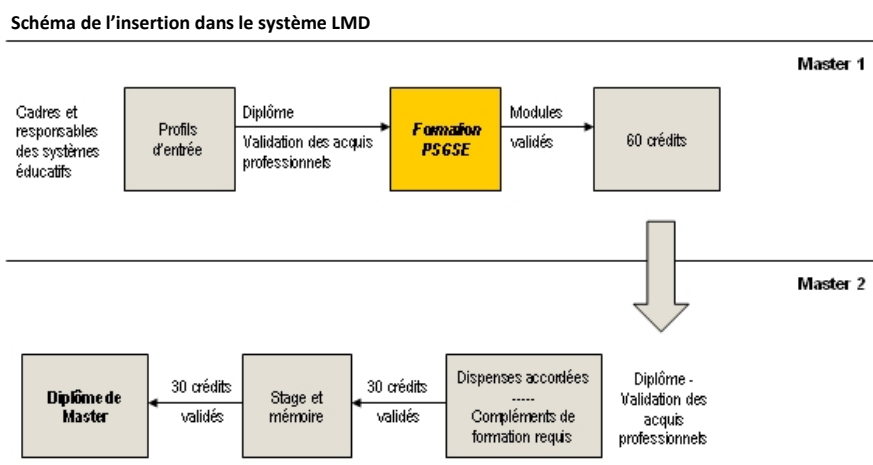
Schéma de l'insertion dans le système LMD

Master 1

Cadres et responsables des systèmes éducatifs

Profils d'entrée

Diplôme

Validation des acquis professionnels

Formation PSGSE

Modules validés

60 crédits

Master 2

Diplôme de Master

30 crédits validés

Stage et mémoire

30 crédits validés

Dispenses accordées
-----
Compléments de formation requis

Diplôme - Validation des acquis professionnels